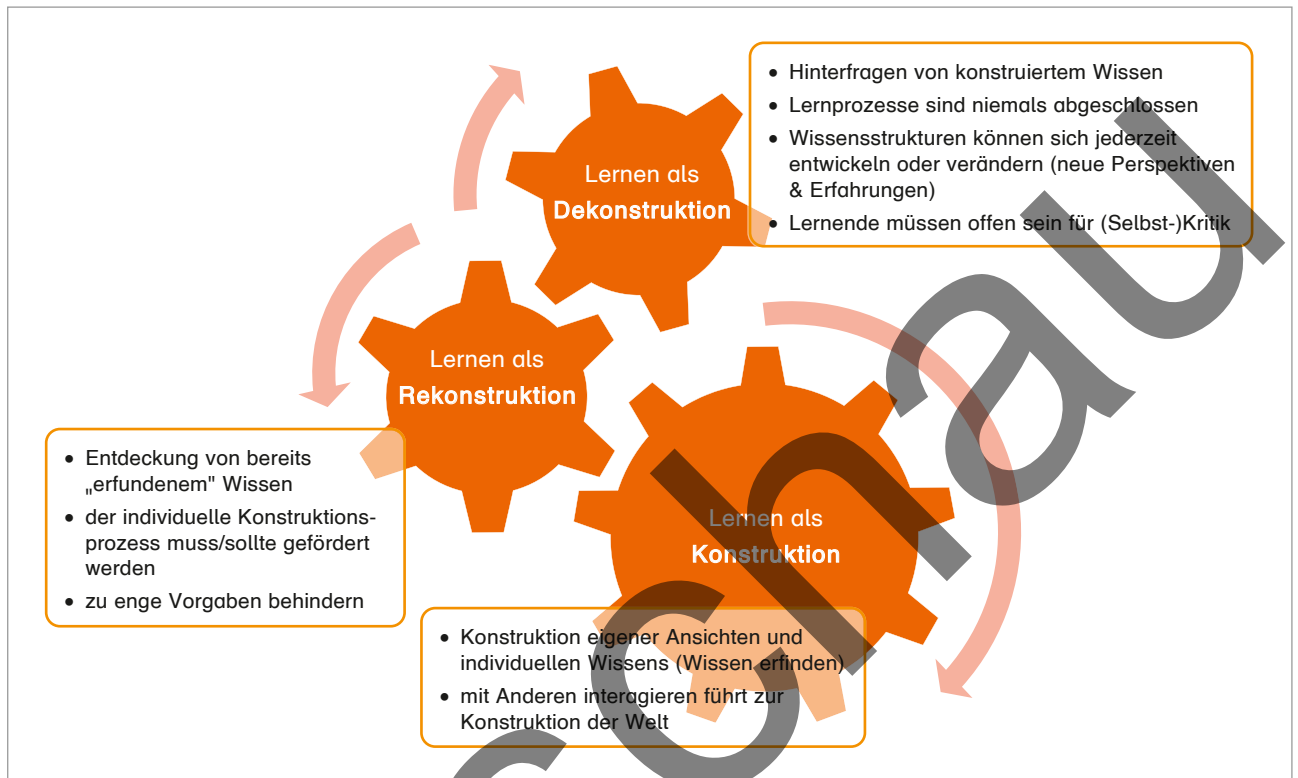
- Hinterfragen von konstruiertem Wissen
- Lernprozesse sind niemals abgeschlossen
- Wissensstrukturen können sich jederzeit entwickeln oder verändern (neue Perspektiven & Erfahrungen)
- Lernende müssen offen sein für (Selbst-)Kritik

Lernen als **Dekonstruktion**

Lernen als **Rekonstruktion**

- Entdeckung von bereits „erfundenem" Wissen
- der individuelle Konstruktionsprozess muss/sollte gefördert werden
- zu enge Vorgaben behindern

Lernen als **Konstruktion**

- Konstruktion eigener Ansichten und individuellen Wissens (Wissen erfinden)
- mit Anderen interagieren führt zur Konstruktion der Welt

raabe